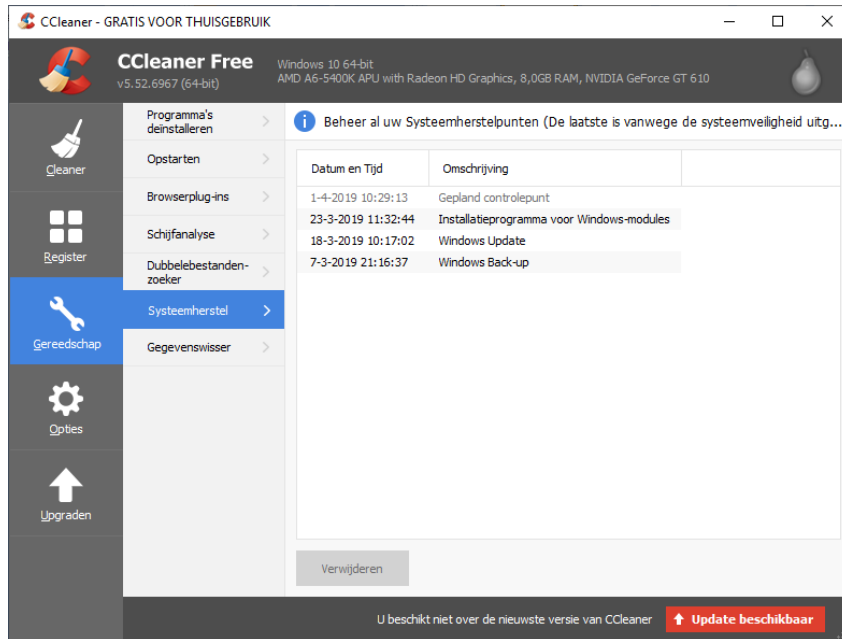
CCleaner - GRATIS VOOR THUISGEBRUIK

CCleaner Free
v5.52.6967 (64-bit)
Windows 10 64-bit
AMD A6-5400K APU with Radeon HD Graphics, 8,0GB RAM, NVIDIA GeForce GT 610

Cleaner
Register
Gereedschap
Opties
Upgraden

Programma's deinstalleren
Opstarten
Browserplug-ins
Schijfanalyse
Dubbelebestandenzoeker
Systeemherstel
Gegevenswisser

Beheer al uw Systeemherstelpunten (De laatste is vanwege de systeemveiligheid uitg...

| Datum en Tijd | Omschrijving |
|---|---|
| 1-4-2019 10:29:13 | Gepland controlepunt |
| 23-3-2019 11:32:44 | Installatieprogramma voor Windows-modules |
| 18-3-2019 10:17:02 | Windows Update |
| 7-3-2019 21:16:37 | Windows Back-up |

Verwijderen

U beschikt niet over de nieuwste versie van CCleaner
Update beschikbaar